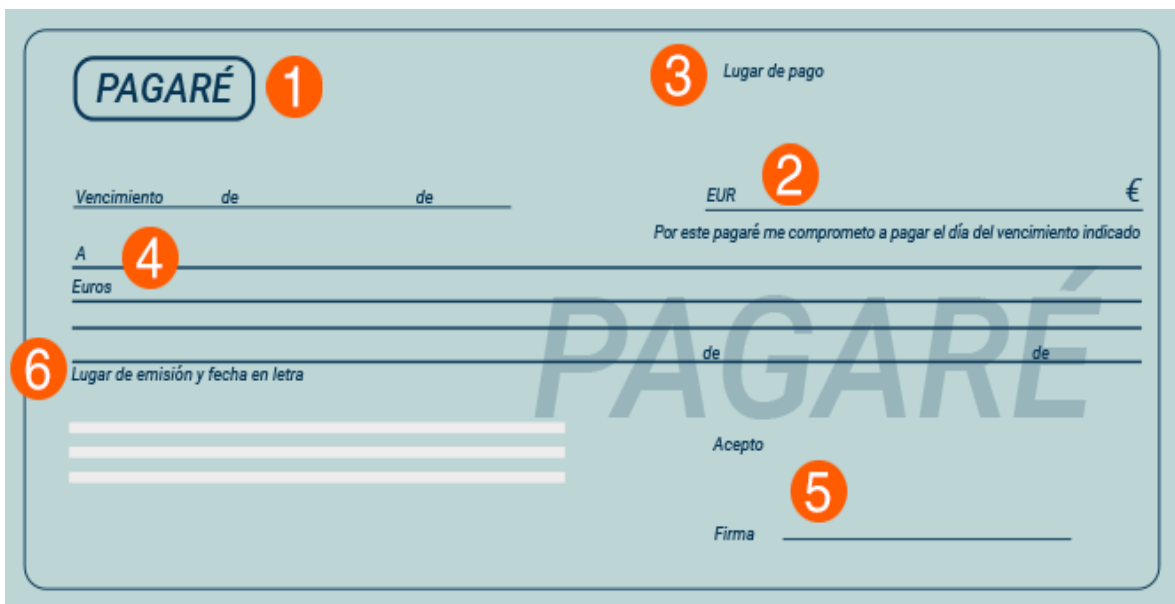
PAGARÉ 1

3 Lugar de pago

Vencimiento de de

EUR 2 €

Por este pagaré me comprometo a pagar el día del vencimiento indicado

A 4

Euros

PAGARÉ

de de

6 Lugar de emisión y fecha en letra

Acepto

5

Firma